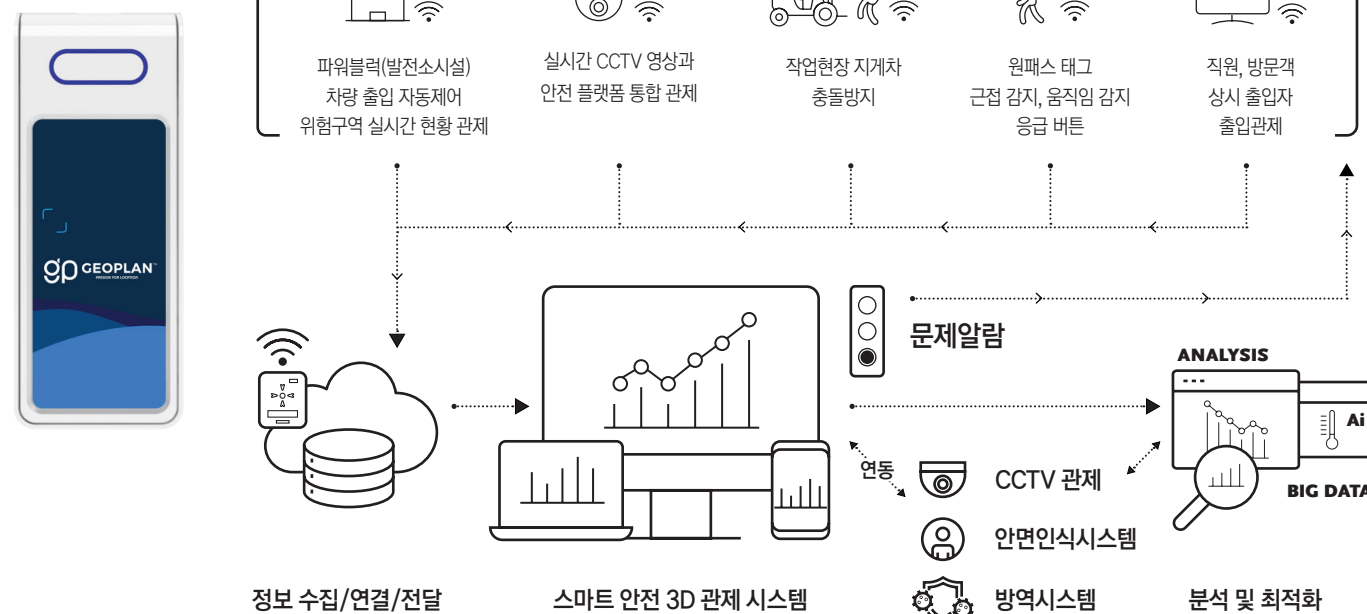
GEOPLAN

파워블럭(발전소시설)
차량 출입 자동제어
위험구역 실시간 현황 관제

실시간 CCTV 영상과
안전 플랫폼 통합 관제

작업현장 지게차
충돌방지

원패스 태그
근접 감지, 움직임 감지
응급 버튼

직원, 방문객
상시 출입자
출입관제

문제알람

ANALYSIS

Ai

BIG DATA

연동

CCTV 관제

안면인식시스템

방역시스템

정보 수집/연결/전달

스마트 안전 3D 관제 시스템

분석 및 최적화